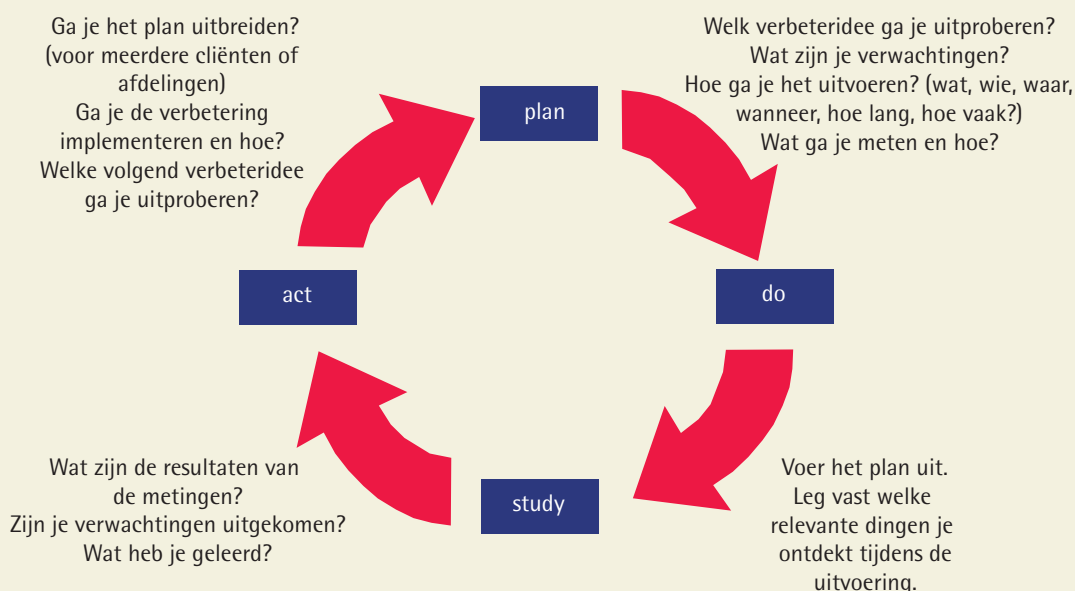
Ga je het plan uitbreiden? (voor meerdere cliënten of afdelingen) Ga je de verbetering implementeren en hoe? Welke volgend verbeteridee ga je uitproberen?

plan

Welk verbeteridee ga je uitproberen? Wat zijn je verwachtingen? Hoe ga je het uitvoeren? (wat, wie, waar, wanneer, hoe lang, hoe vaak?) Wat ga je meten en hoe?

act

do

Wat zijn de resultaten van de metingen? Zijn je verwachtingen uitgekomen? Wat heb je geleerd?

study

Voer het plan uit. Leg vast welke relevante dingen je ontdekt tijdens de uitvoering.